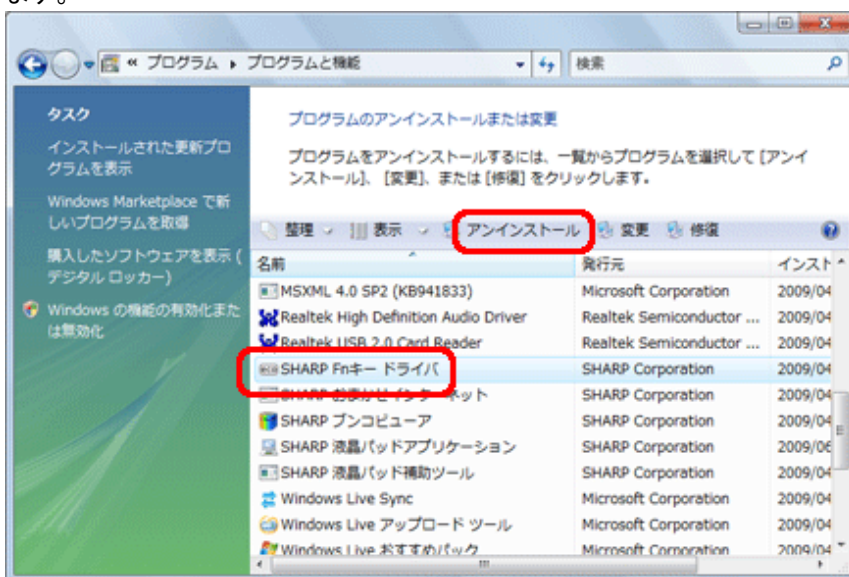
ます。

« プログラム ▸ プログラムと機能

検索

タスク

インストールされた更新プログラムを表示

Windows Marketplace で新しいプログラムを取得

購入したソフトウェアを表示 (デジタル ロッカー)

Windows の機能の有効化または無効化

プログラムのアンインストールまたは変更

プログラムをアンインストールするには、一覧からプログラムを選択して [アンインストール]、[変更]、または [修復] をクリックします。

整理 表示 アンインストール 変更 修復

| 名前 | 発行元 | インストー |
|---|---|---|
| MSXML 4.0 SP2 (KB941833) | Microsoft Corporation | 2009/04 |
| Realtek High Definition Audio Driver | Realtek Semiconductor ... | 2009/04 |
| Realtek USB 2.0 Card Reader | Realtek Semiconductor ... | 2009/04 |
| SHARP Fnキー ドライバ | SHARP Corporation | 2009/04 |
| SHARP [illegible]インターネット | SHARP Corporation | 2009/04 |
| SHARP ブンコビューア | SHARP Corporation | 2009/04 |
| SHARP 液晶パッドアプリケーション | SHARP Corporation | 2009/06 |
| SHARP 液晶パッド補助ツール | SHARP Corporation | 2009/04 |
| Windows Live Sync | Microsoft Corporation | 2009/04 |
| Windows Live アップロード ツール | Microsoft Corporation | 2009/04 |
| Windows Live おすすめパック | Microsoft Corporation | 2009/04 |